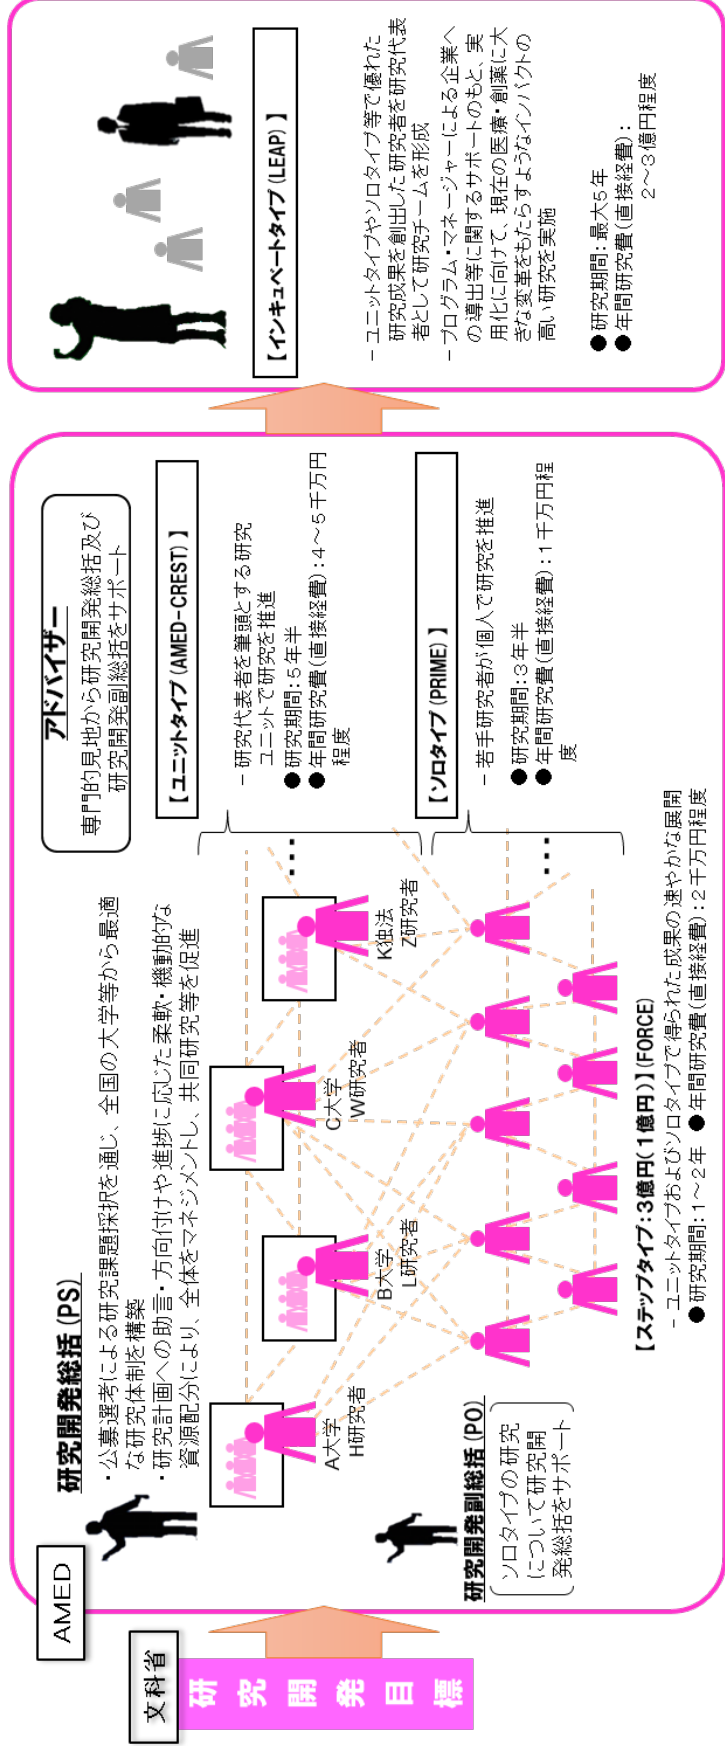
文科省

研究開発目標

AMED

研究開発総括（PS）

・公募選考による研究課題採択を通じ、全国の大学等から最適な研究体制を構築
・研究計画への助言・方向付けや進捗に応じた柔軟・機動的な資源配分により、全体をマネジメントし、共同研究等を促進

A大学
H研究者

B大学
L研究者

C大学
W研究者

K独法
Z研究者

研究開発副総括（PO）

ソロタイプの研究について研究開発総括をサポート

【ステップタイプ：3億円（1億円）】(FORCE)
－ユニットタイプおよびソロタイプで得られた成果の速やかな展開
●研究期間：1～2年 ●年間研究費（直接経費）：2千万円程度

アドバイザー

専門的見地から研究開発総括及び研究開発副総括をサポート

【ユニットタイプ（AMED-CREST）】

－研究代表者を筆頭とする研究ユニットで研究を推進
●研究期間：5年半
●年間研究費（直接経費）：4～5千万円程度

【ソロタイプ（PRIME）】

－若手研究者が個人で研究を推進
●研究期間：3年半
●年間研究費（直接経費）：1千万円程度

【インキュベートタイプ（LEAP）】

－ユニットタイプやソロタイプ等で優れた研究成果を創出した研究者を研究代表者として研究チームを形成
－プログラム・マネージャーによる企業への導出等に関するサポートのもと、実用化に向けて、現在の医療・創薬に大きな変革をもたらすようなインパクトの高い研究を実施

●研究期間：最大5年
●年間研究費（直接経費）：2～3億円程度